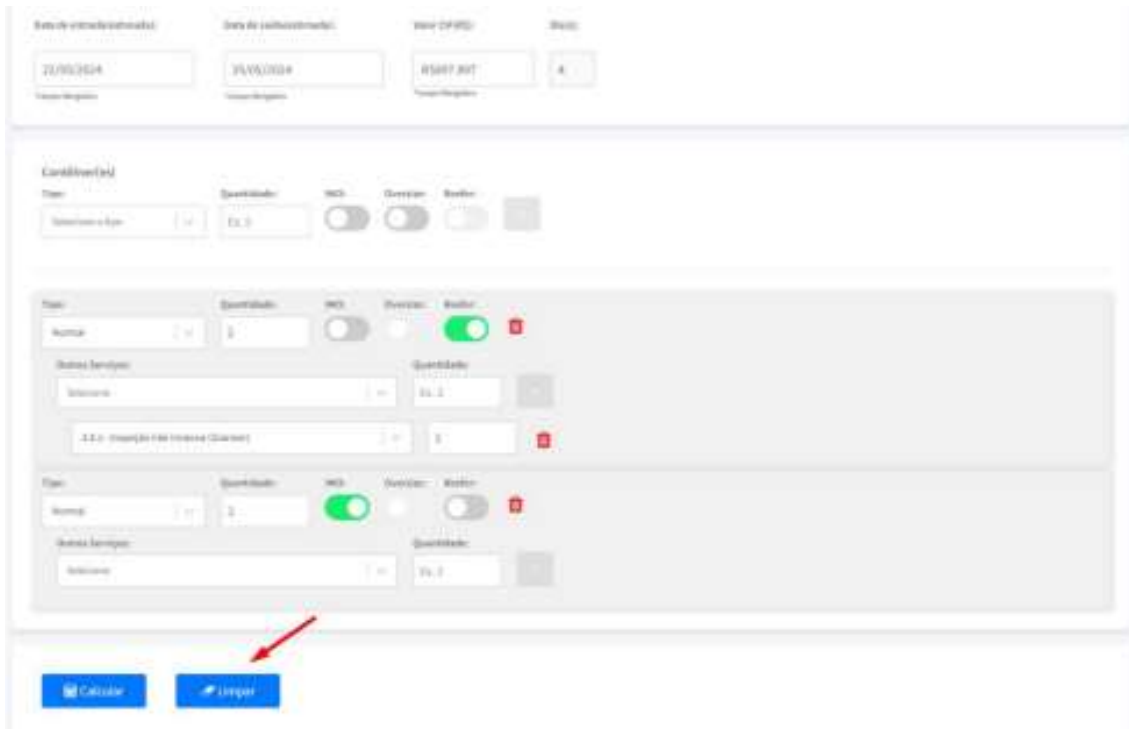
Data de entrada (estimada)

21/05/2024

Campo Obrigatório

Data de saída (estimada)

25/05/2024

Campo Obrigatório

Valor CIF (R$)

85697,897

Campo Obrigatório

Dia(s)

4

Contêiner(es)

Tipo:

Selecione o tipo

Quantidade:

Ex. 1

IMO:

Oversize:

Reefer:

Tipo:

Normal

Quantidade:

1

IMO:

Oversize:

Reefer:

Outros Serviços:

Selecione

Quantidade:

Ex. 1

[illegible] - Inspeção não invasiva (Scanner)

1

Tipo:

Normal

Quantidade:

1

IMO:

Oversize:

Reefer:

Outros Serviços:

Selecione

Quantidade:

Ex. 1

Calcular

Limpar